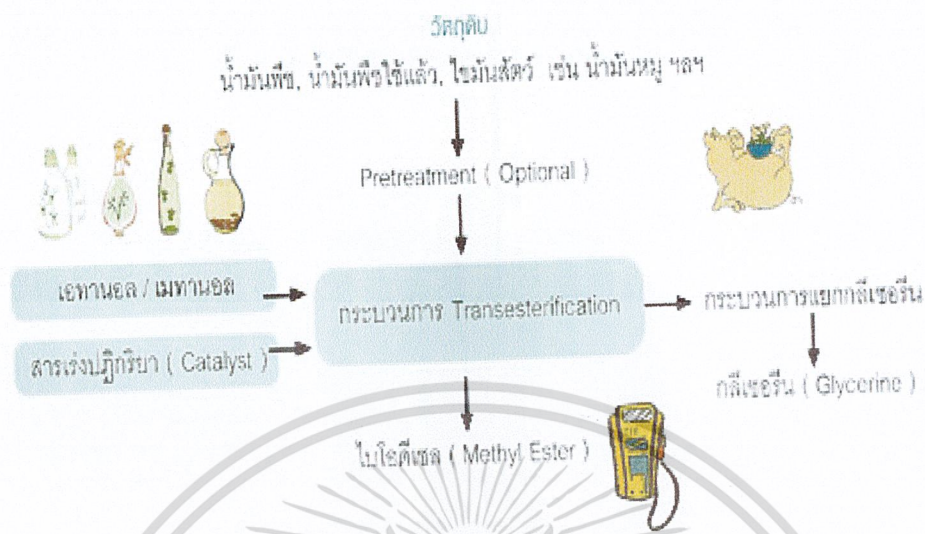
วัตถุดิบ

น้ำมันพืช, น้ำมันพืชใช้แล้ว, ไขมันสัตว์ เช่น น้ำมันหมู ฯลฯ

Pretreatment ( Optional )

เอทานอล / เมทานอล

สารเร่งปฏิกิริยา ( Catalyst )

กระบวนการ Transesterification

กระบวนการแยกกลีเซอรีน

กลีเซอรีน ( Glycerine )

ไบโอดีเซล ( Methyl Ester )